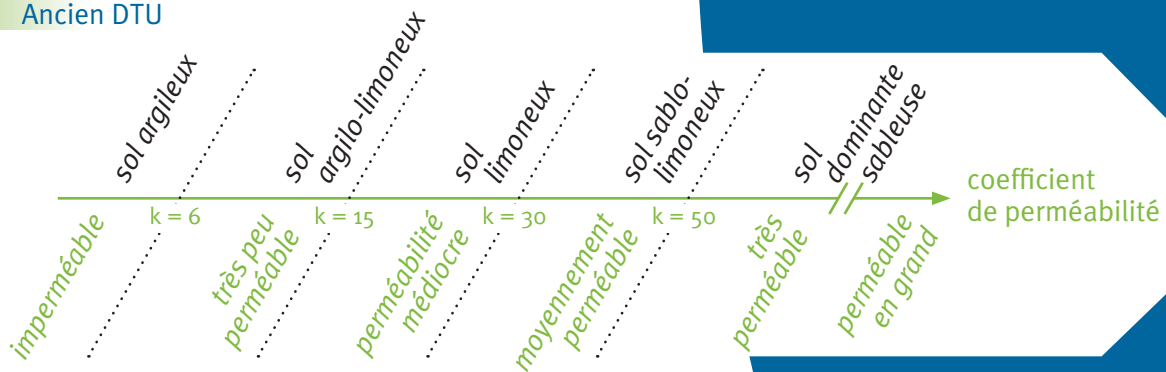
Ancien DTU

sol argileux

sol argilo-limoneux

sol limoneux

sol sablo-limoneux

sol dominante sableuse

coefficient de perméabilité

k = 6

k = 15

k = 30

k = 50

imperméable

très peu perméable

perméabilité médiocre

moyennement perméable

très perméable

perméable en grand